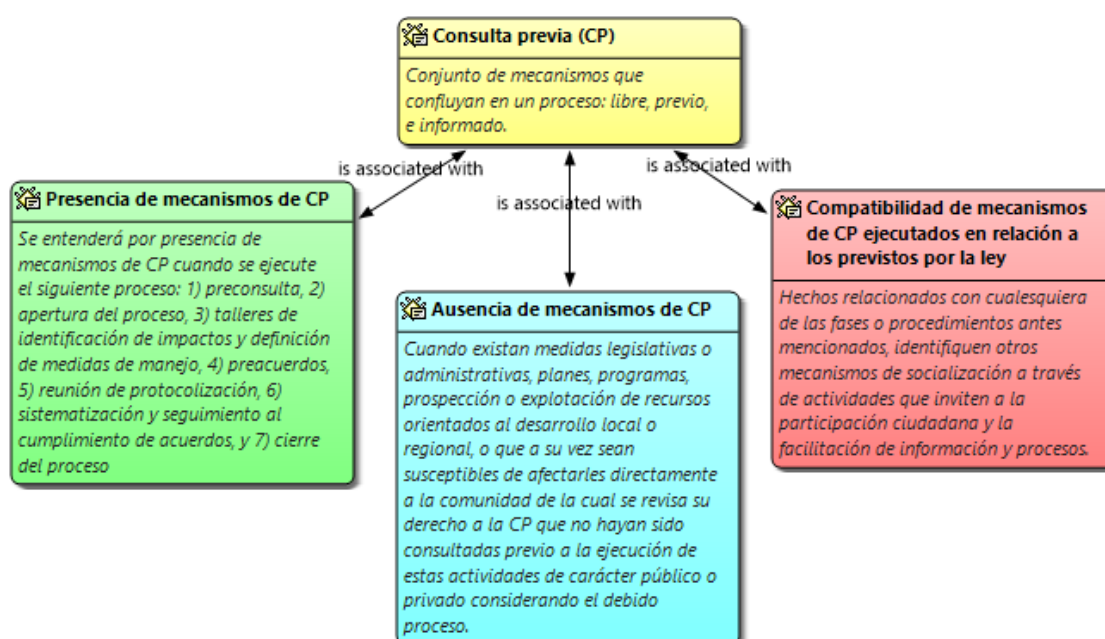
Consulta previa (CP)

Conjunto de mecanismos que confluyan en un proceso: libre, previo, e informado.

is associated with

is associated with

is associated with

Presencia de mecanismos de CP

Se entenderá por presencia de mecanismos de CP cuando se ejecute el siguiente proceso: 1) preconsulta, 2) apertura del proceso, 3) talleres de identificación de impactos y definición de medidas de manejo, 4) preacuerdos, 5) reunión de protocolización, 6) sistematización y seguimiento al cumplimiento de acuerdos, y 7) cierre del proceso

Ausencia de mecanismos de CP

Cuando existan medidas legislativas o administrativas, planes, programas, prospección o explotación de recursos orientados al desarrollo local o regional, o que a su vez sean susceptibles de afectarles directamente a la comunidad de la cual se revisa su derecho a la CP que no hayan sido consultadas previo a la ejecución de estas actividades de carácter público o privado considerando el debido proceso.

Compatibilidad de mecanismos de CP ejecutados en relación a los previstos por la ley

Hechos relacionados con cualesquiera de las fases o procedimientos antes mencionados, identifiquen otros mecanismos de socialización a través de actividades que inviten a la participación ciudadana y la facilitación de información y procesos.